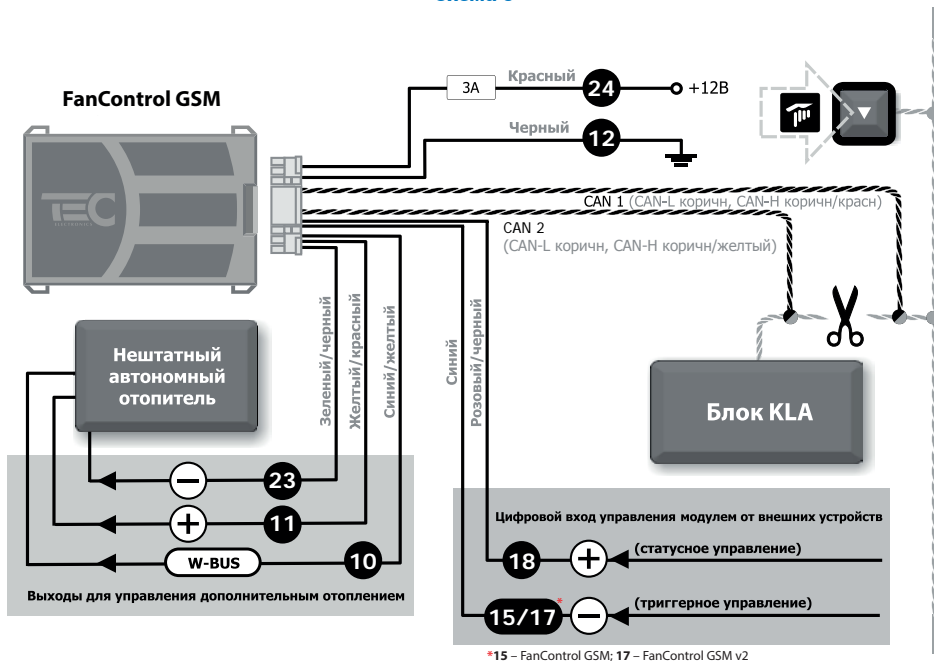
FanControl GSM

3A
Красный
24
+12В
Черный
12

TEC

CAN 1 (CAN-L коричн, CAN-H коричн/красн)
CAN 2
(CAN-L коричн, CAN-H коричн/желтый)

Зеленый/черный
Желтый/красный
Синий/желтый
Синий
Розовый/черный

Нештатный автономный отопитель

Блок KLA

23
11
W-BUS
10

Выходы для управления дополнительным отоплением

Цифровой вход управления модулем от внешних устройств
18
(статусное управление)
15/17*
(триггерное управление)

*15 – FanControl GSM; 17 – FanControl GSM v2